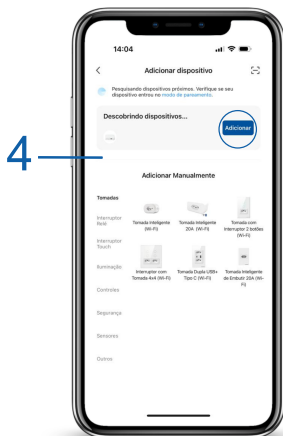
4

14:04

<

Adicionar dispositivo

Pesquisando dispositivos próximos. Verifique se seu dispositivo entrou no modo de pareamento.

Descobrindo dispositivos...

Adicionar

Adicionar Manualmente

Tomadas

Interruptor Relé

Interruptor Touch

Iluminação

Controles

Segurança

Sensores

Outros

Tomada Inteligente (Wi-Fi)

Tomada Inteligente 20A (Wi-Fi)

Tomada com Interruptor 2 botões (Wi-Fi)

Interruptor com Tomada 4x4 (Wi-Fi)

Tomada Dupla USB+ Tipo C (Wi-Fi)

Tomada Inteligente de Embutir 20A (Wi-Fi)